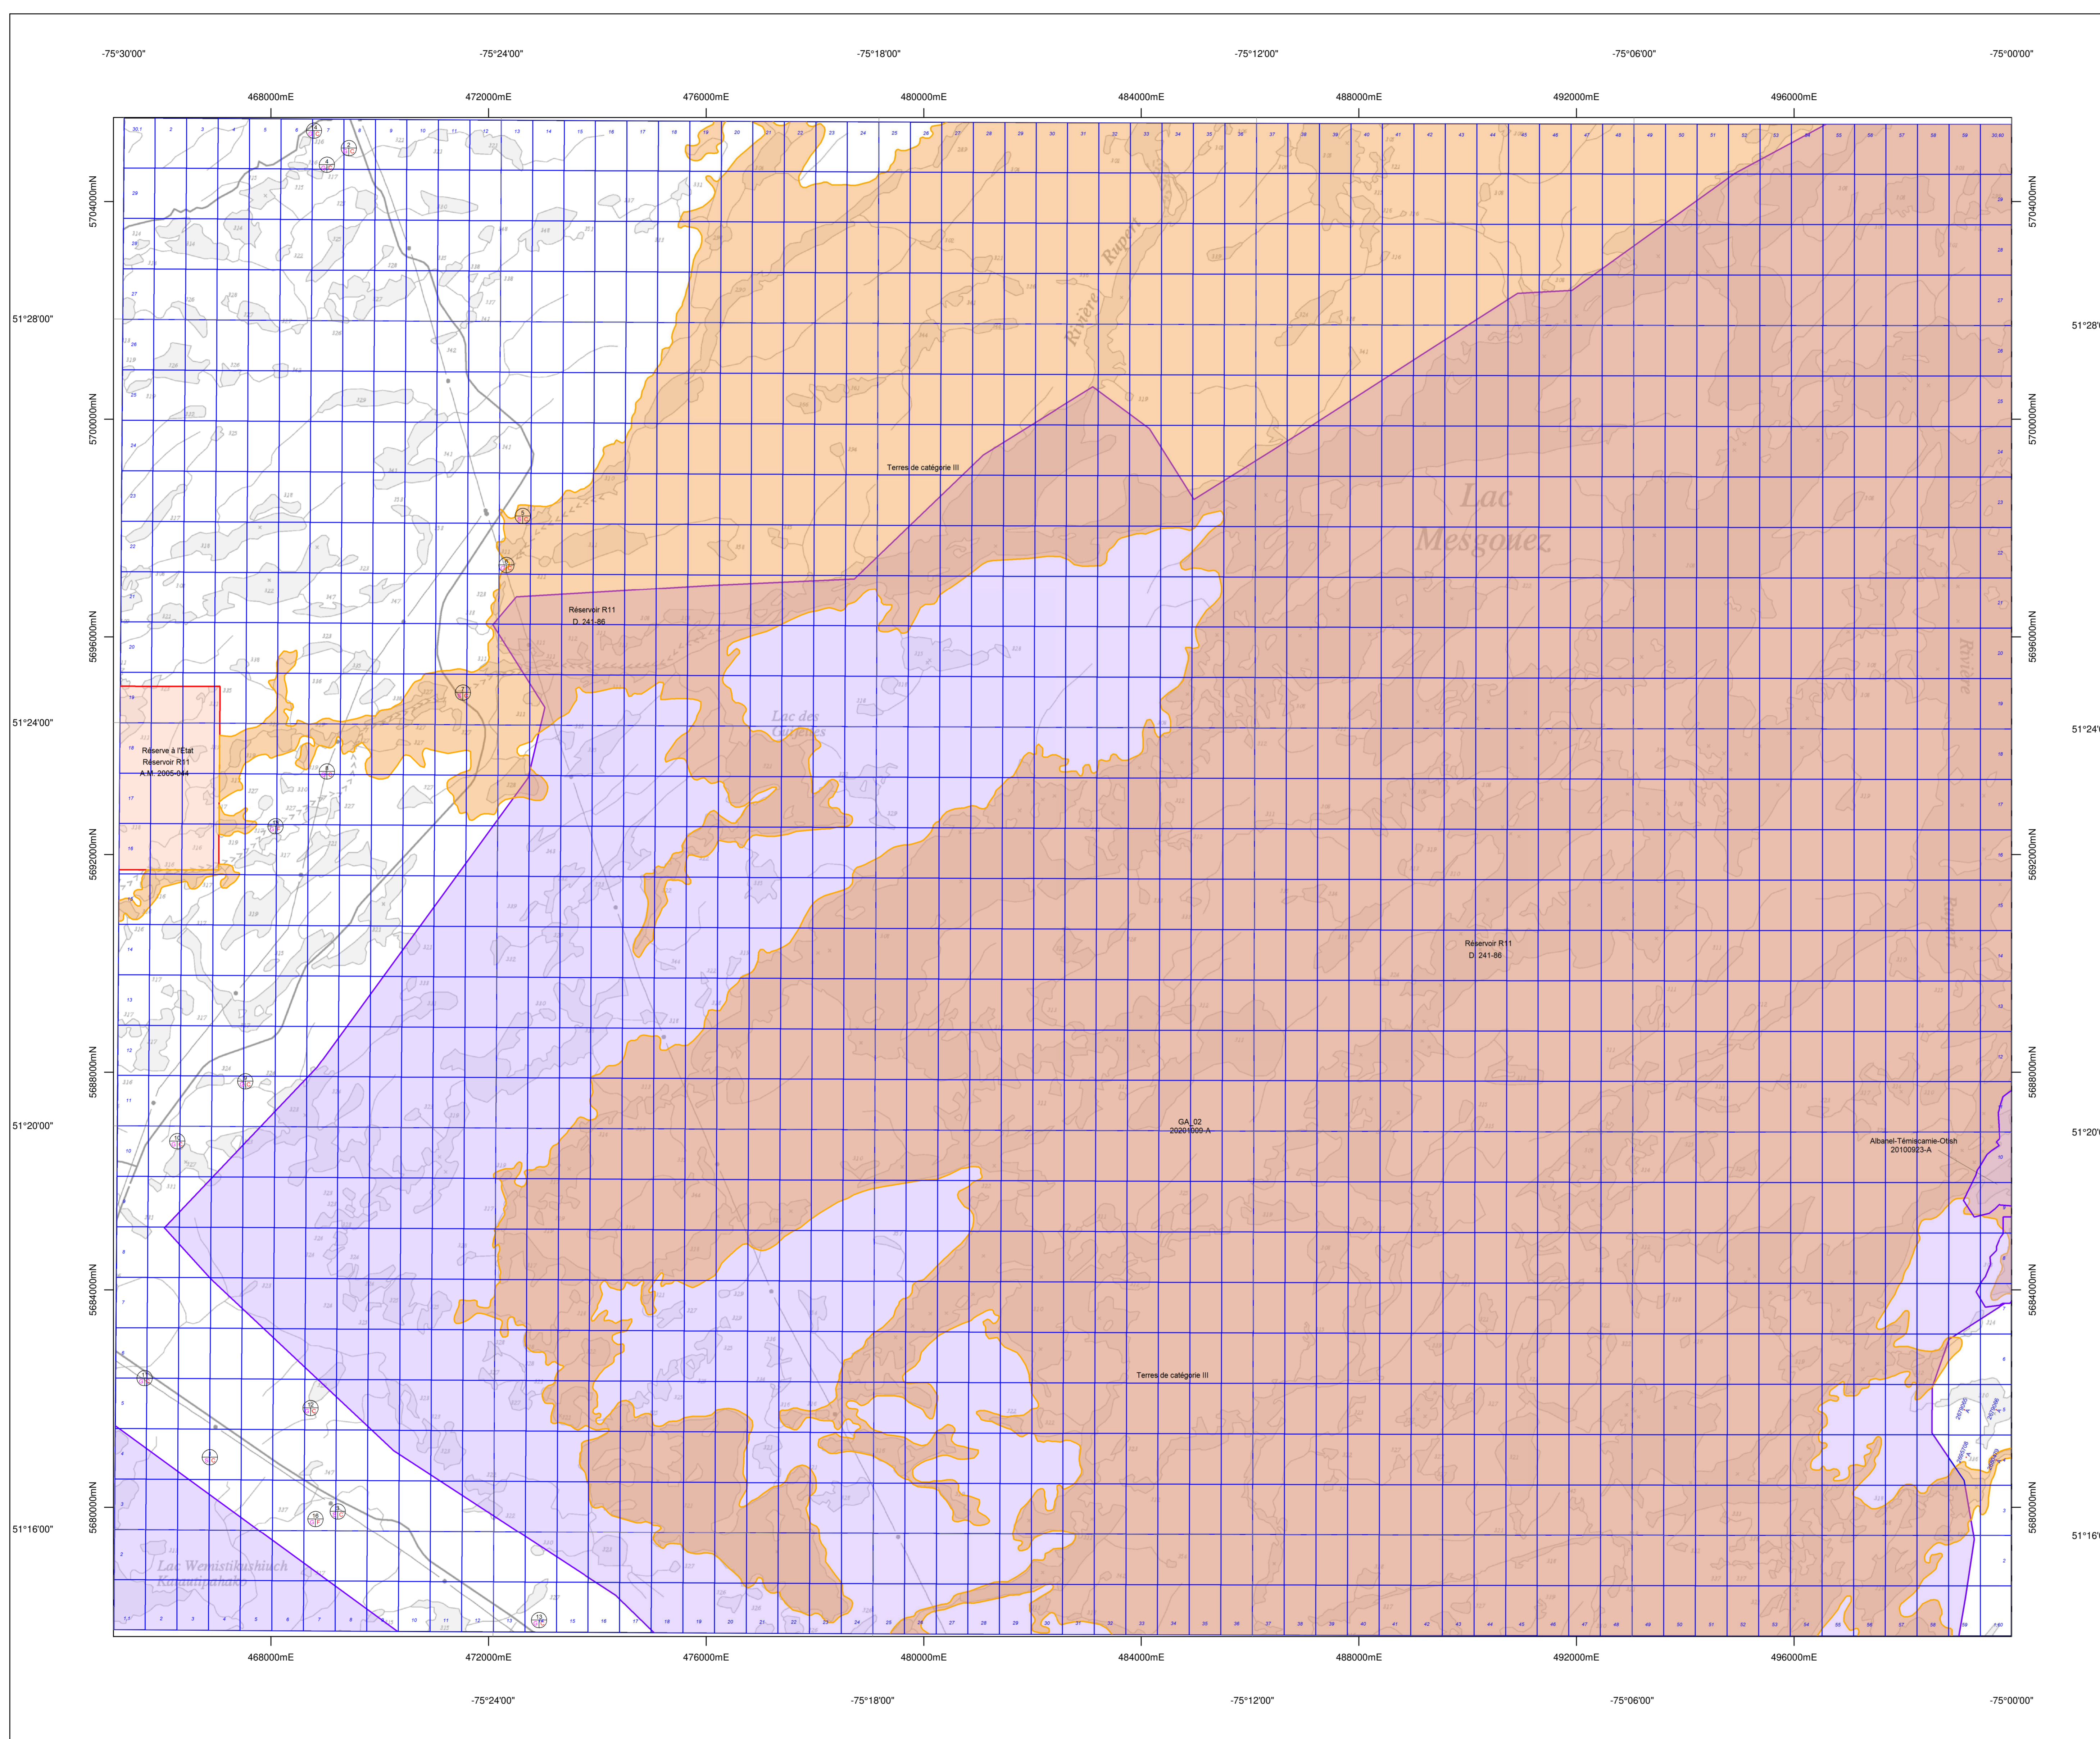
-75°30'00"
-75°24'00"
-75°18'00"
-75°12'00"
-75°06'00"
-75°00'00"

468000mE
472000mE
476000mE
480000mE
484000mE
488000mE
492000mE
496000mE

5704000mN
5700000mN
5696000mN
5692000mN
5688000mN
5684000mN
5680000mN

51°28'00"
51°24'00"
51°20'00"
51°16'00"

Rivière Rupert

Lac Mesgouez

Terres de catégorie III

Réservoir R11
D. 241-86

Lac des Cageuses

Réserve à l'Etat
Réservoir R11
A.M. 2005-004

Rivière Rupert

Réservoir R11
D. 241-86

GA_02
20201009-A

Albanel-Témiscamie-Otish
20100923-A

Terres de catégorie III

Lac Wemistikushiuch
Kuukaupahaku

468000mE
472000mE
476000mE
480000mE
484000mE
488000mE
492000mE
496000mE

-75°24'00"
-75°18'00"
-75°12'00"
-75°06'00"
-75°00'00"